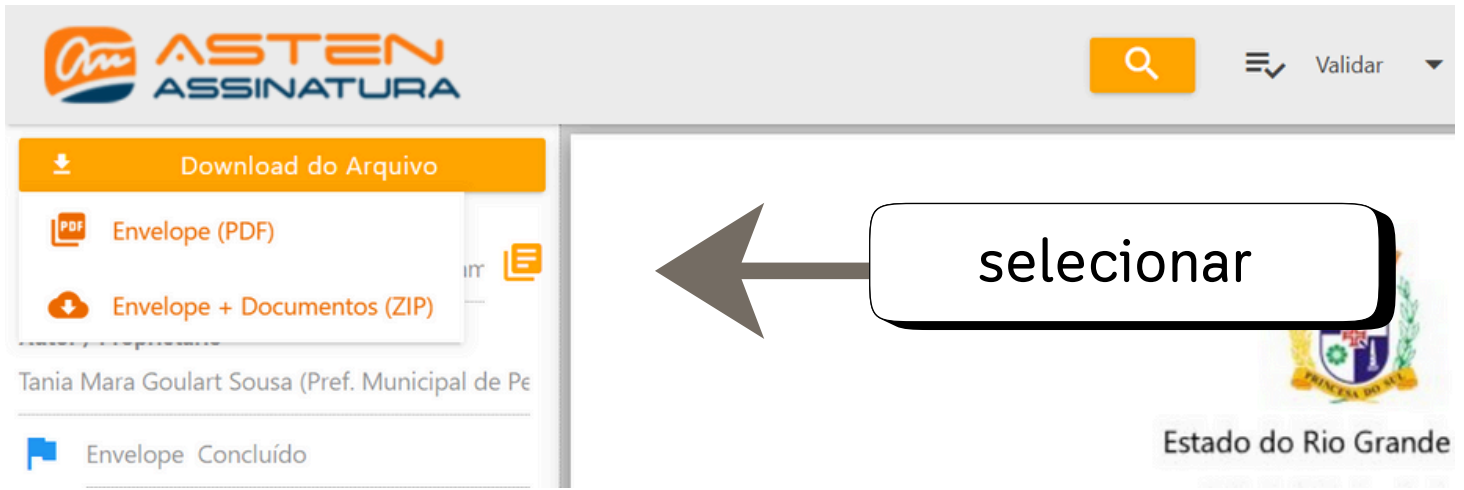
ASTEN ASSINATURA

Validar

Download do Arquivo

Envelope (PDF)

Envelope + Documentos (ZIP)

selecionar

Tania Mara Goulart Sousa (Pref. Municipal de Pe

Envelope Concluído

PRINCESA DO SUL

Estado do Rio Grande